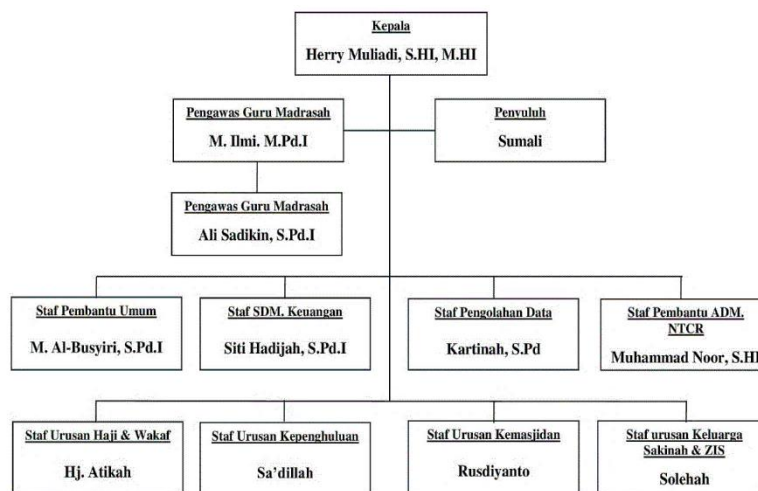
Kepala
Herry Muliadi, S.HI, M.HI

Pengawas Guru Madrasah
M. Ilmi. M.Pd.I

Penyuluh
Sumali

Pengawas Guru Madrasah
Ali Sadikin, S.Pd.I

Staf Pembantu Umum
M. Al-Busyiri, S.Pd.I

Staf SDM. Keuangan
Siti Hadijah, S.Pd.I

Staf Pengolahan Data
Kartinah, S.Pd

Staf Pembantu ADM. NTCR
Muhammad Noor, S.H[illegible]

Staf Urusan Haji & Wakaf
Hj. Atikah

Staf Urusan Kepenghuluan
Sa'dillah

Staf Urusan Kemasjidan
Rusdiyanto

Staf urusan Keluarga Sakinah & ZIS
Solehah